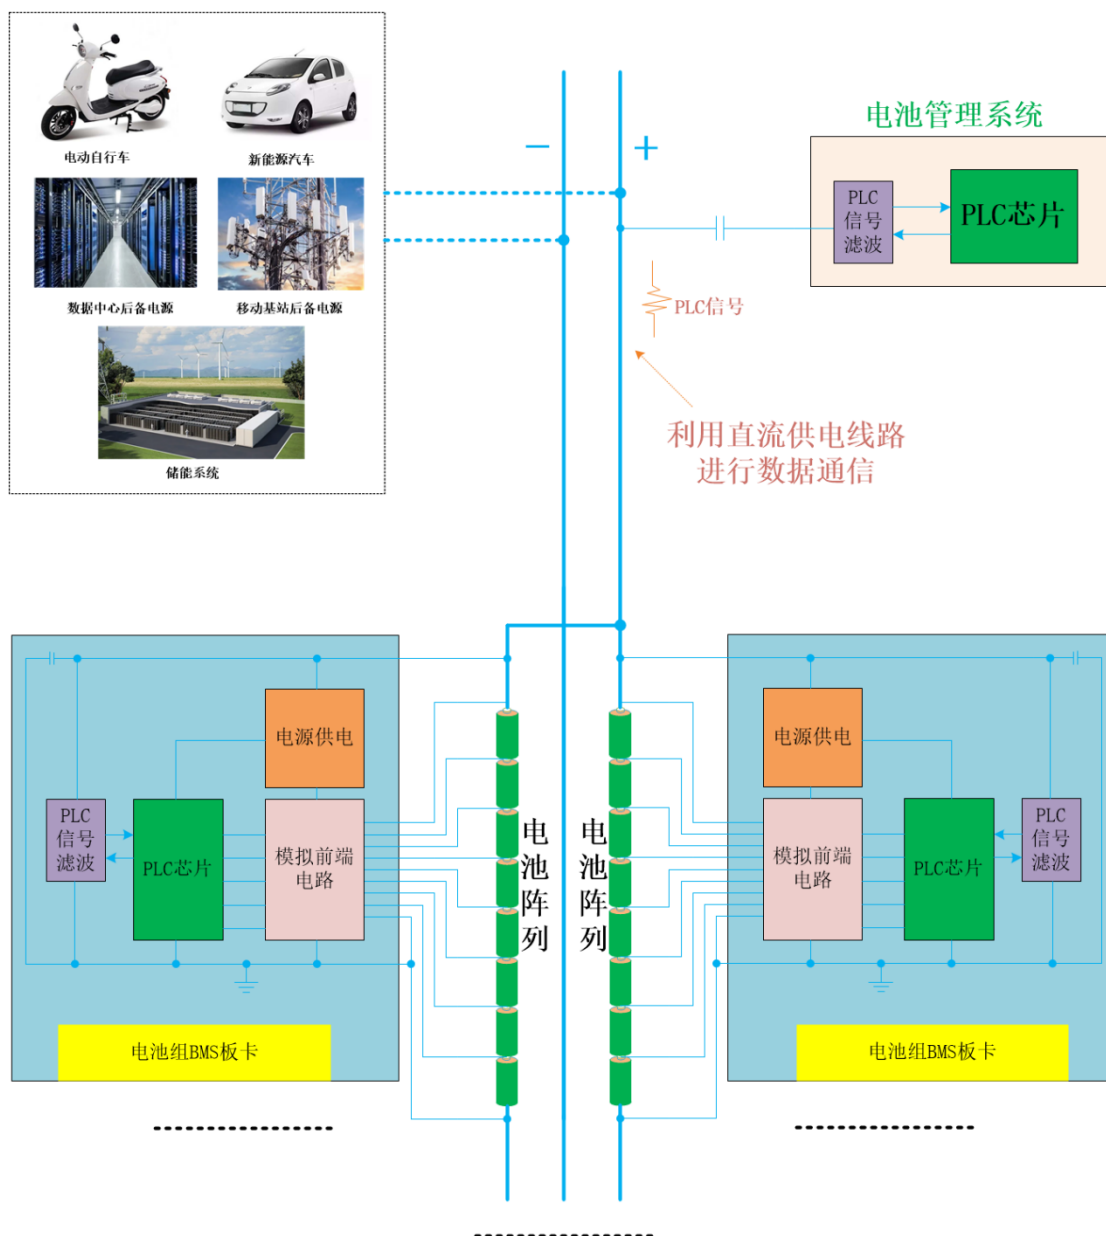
电动自行车

新能源汽车

数据中心后备电源

移动基站后备电源

储能系统

－

＋

电池管理系统

PLC信号滤波

PLC芯片

PLC信号

利用直流供电线路进行数据通信

电源供电

PLC信号滤波

PLC芯片

模拟前端电路

电池组BMS板卡

电池阵列

电池阵列

电源供电

模拟前端电路

PLC芯片

PLC信号滤波

电池组BMS板卡

-----------------

-----------------

-----------------